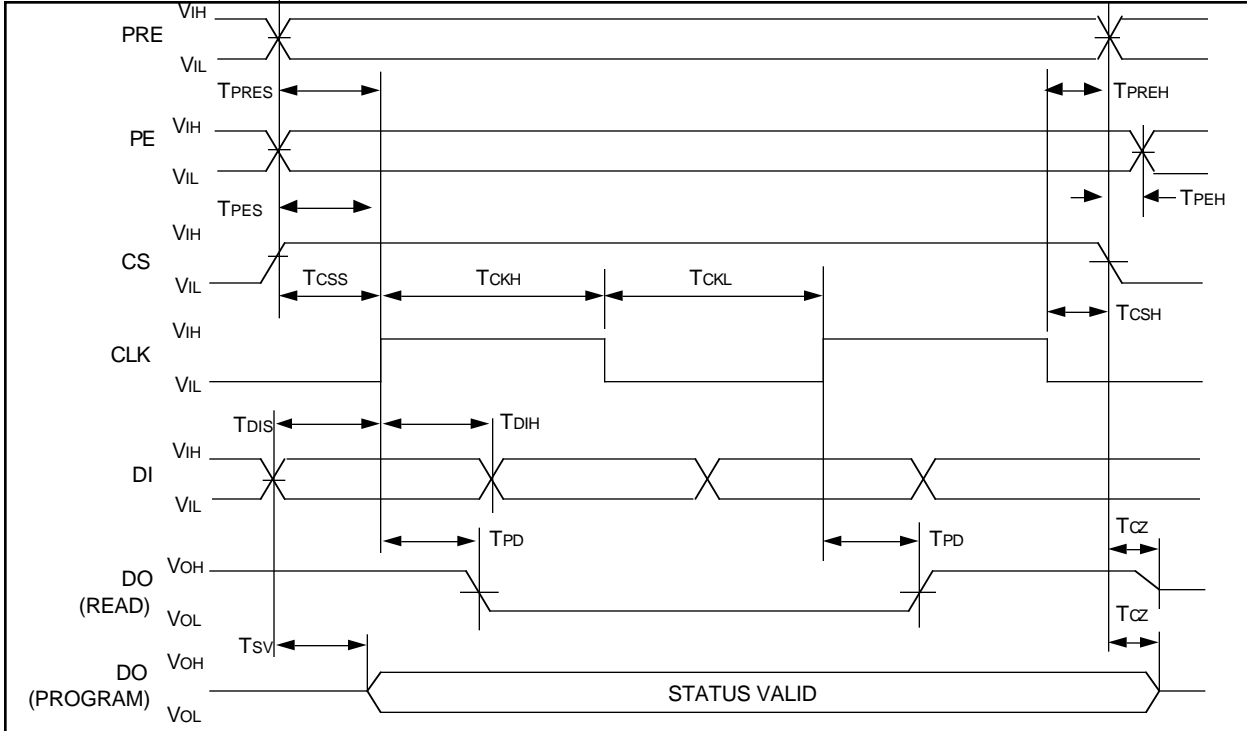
PRE
$V_{IH}$
$V_{IL}$
$T_{PRES}$
$T_{PREH}$

PE
$V_{IH}$
$V_{IL}$
$T_{PES}$
$T_{PEH}$

CS
$V_{IH}$
$V_{IL}$
$T_{CSS}$
$T_{CKH}$
$T_{CKL}$
$T_{CSH}$

CLK
$V_{IH}$
$V_{IL}$

$T_{DIS}$
$T_{DIH}$
DI
$V_{IH}$
$V_{IL}$

$T_{PD}$
$T_{PD}$
$T_{CZ}$
DO (READ)
$V_{OH}$
$V_{OL}$

$T_{SV}$
$T_{CZ}$
DO (PROGRAM)
$V_{OH}$
$V_{OL}$
STATUS VALID